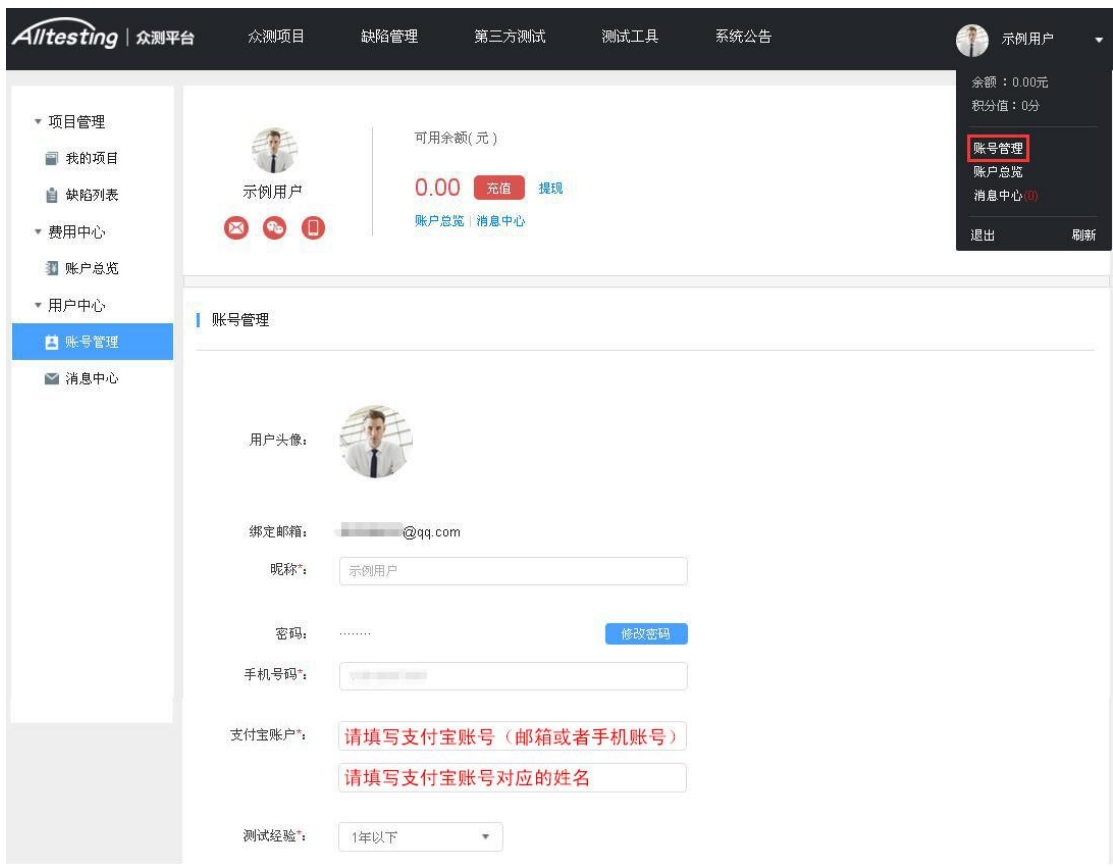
Alltesting | 众测平台 众测项目 缺陷管理 第三方测试 测试工具 系统公告 示例用户

余额：0.00元
积分值：0分
账号管理
账户总览
消息中心(0)
退出 刷新

▾ 项目管理
我的项目
缺陷列表
▾ 费用中心
账户总览
▾ 用户中心
账号管理
消息中心

示例用户

可用余额(元)
0.00 充值 提现
账户总览 | 消息中心

账号管理

用户头像：

绑定邮箱： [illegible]@qq.com
昵称*： 示例用户

密码： ·······  修改密码
手机号码*： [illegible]

支付宝账户*： 请填写支付宝账号（邮箱或者手机账号）
请填写支付宝账号对应的姓名

测试经验*： 1年以下